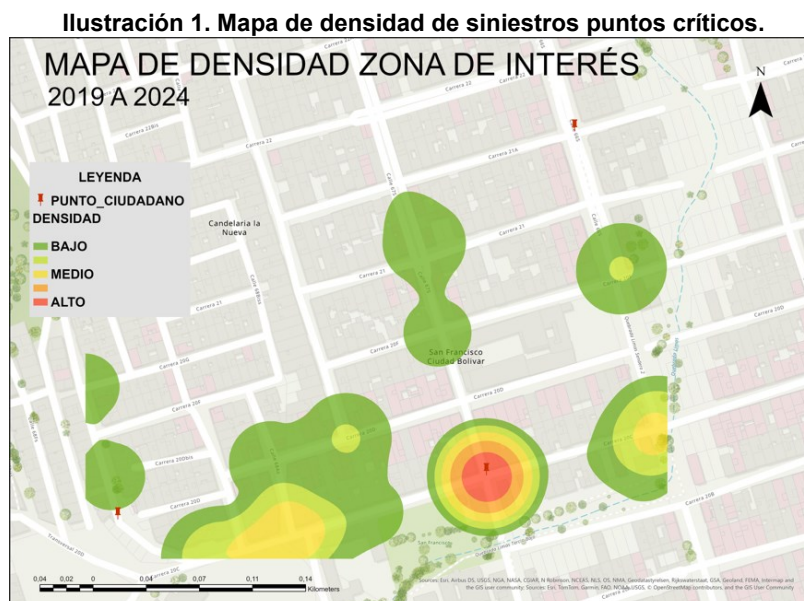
Ilustración 1. Mapa de densidad de siniestros puntos críticos.

MAPA DE DENSIDAD ZONA DE INTERÉS
2019 A 2024

N

LEYENDA
PUNTO_CIUDADANO
DENSIDAD
BAJO
MEDIO
ALTO

Candelaria la Nueva

San Francisco Ciudad Bolívar

Carrera 22
Carrera 21
Carrera 20
Carrera 20D
Carrera 20B

0.04 0.02 0 0.04 0.07 0.11 0.14 Kilometers

Sources: Esri, Airbus DS, USGS, NGA, NASA, CGIAR, N Robinson, NCEAS, NLS, OS, NMA, Geodatastyrelsen, Rijkswaterstaat, GSA, Geoland, FEMA, Intermap and the GIS user community; Sources: Esri, TomTom, Garmin, FAO, NOAA, USGS, © OpenStreetMap contributors, and the GIS User Community